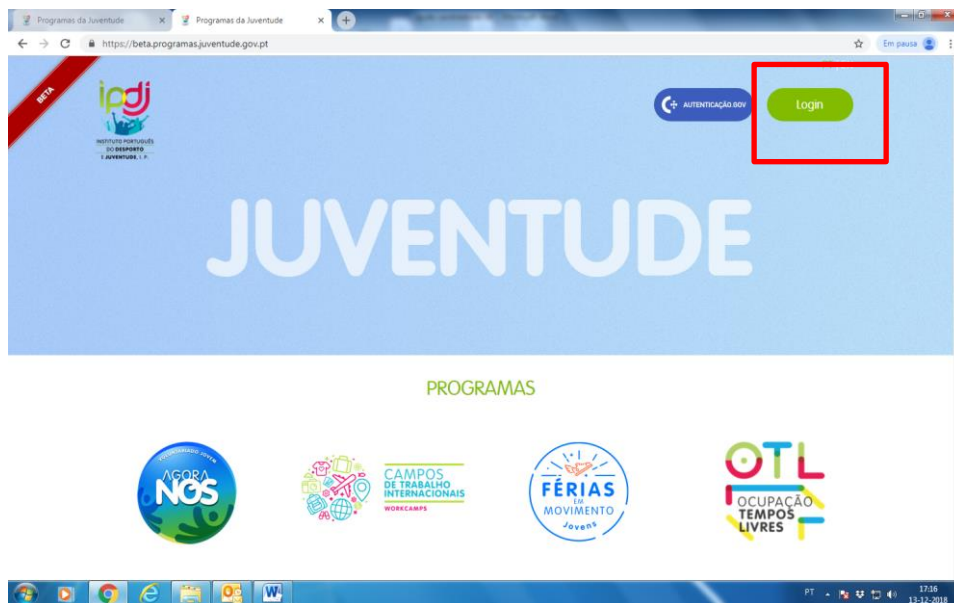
Programas da Juventude
Programas da Juventude
https://beta.programas.juventude.gov.pt
Em pausa

BETA

ipdj
INSTITUTO PORTUGUÊS DO DESPORTO E JUVENTUDE, I.P.

AUTENTICAÇÃO.GOV
Login

JUVENTUDE

PROGRAMAS

VOLUNTARIADO JOVEM
AGORA NÓS

CAMPOS DE TRABALHO INTERNACIONAIS
WORKCAMPS

FÉRIAS EM MOVIMENTO
Jovens

OTL
OCUPAÇÃO TEMPOS LIVRES

PT
17:16
13-12-2018